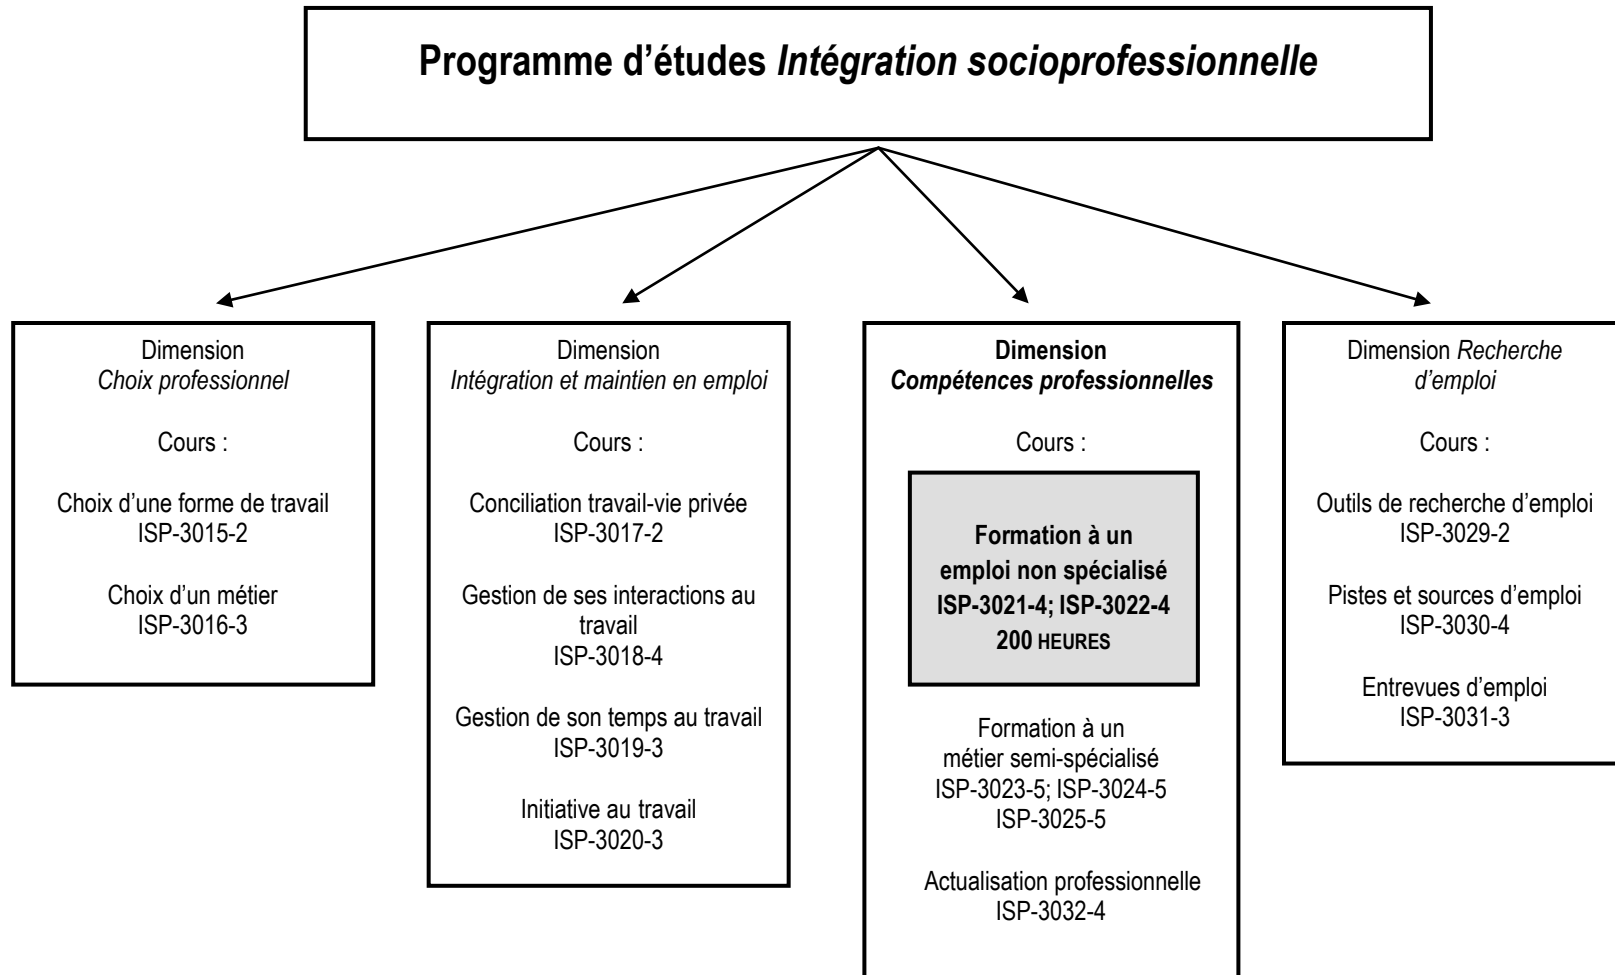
Programme d'études *Intégration socioprofessionnelle*

Dimension
*Choix professionnel*

Cours :

Choix d'une forme de travail
ISP-3015-2

Choix d'un métier
ISP-3016-3

Dimension
*Intégration et maintien en emploi*

Cours :

Conciliation travail-vie privée
ISP-3017-2

Gestion de ses interactions au travail
ISP-3018-4

Gestion de son temps au travail
ISP-3019-3

Initiative au travail
ISP-3020-3

**Dimension**
***Compétences professionnelles***

Cours :

**Formation à un emploi non spécialisé**
**ISP-3021-4; ISP-3022-4**
**200 HEURES**

Formation à un métier semi-spécialisé
ISP-3023-5; ISP-3024-5
ISP-3025-5

Actualisation professionnelle
ISP-3032-4

Dimension *Recherche d'emploi*

Cours :

Outils de recherche d'emploi
ISP-3029-2

Pistes et sources d'emploi
ISP-3030-4

Entrevues d'emploi
ISP-3031-3